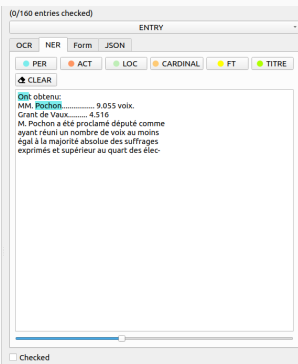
(0/160 entries checked)

ENTRY

OCR NER Form JSON

PER ACT LOC CARDINAL FT TITRE

CLEAR

Ont obtenu:
MM. Pochon............... 9.055 voix.
Grant de Vaux.......... 4.516
M. Pochon a été proclamé député comme ayant réuni un nombre de voix au moins égal à la majorité absolue des suffrages exprimés et supérieur au quart des élec-

Checked